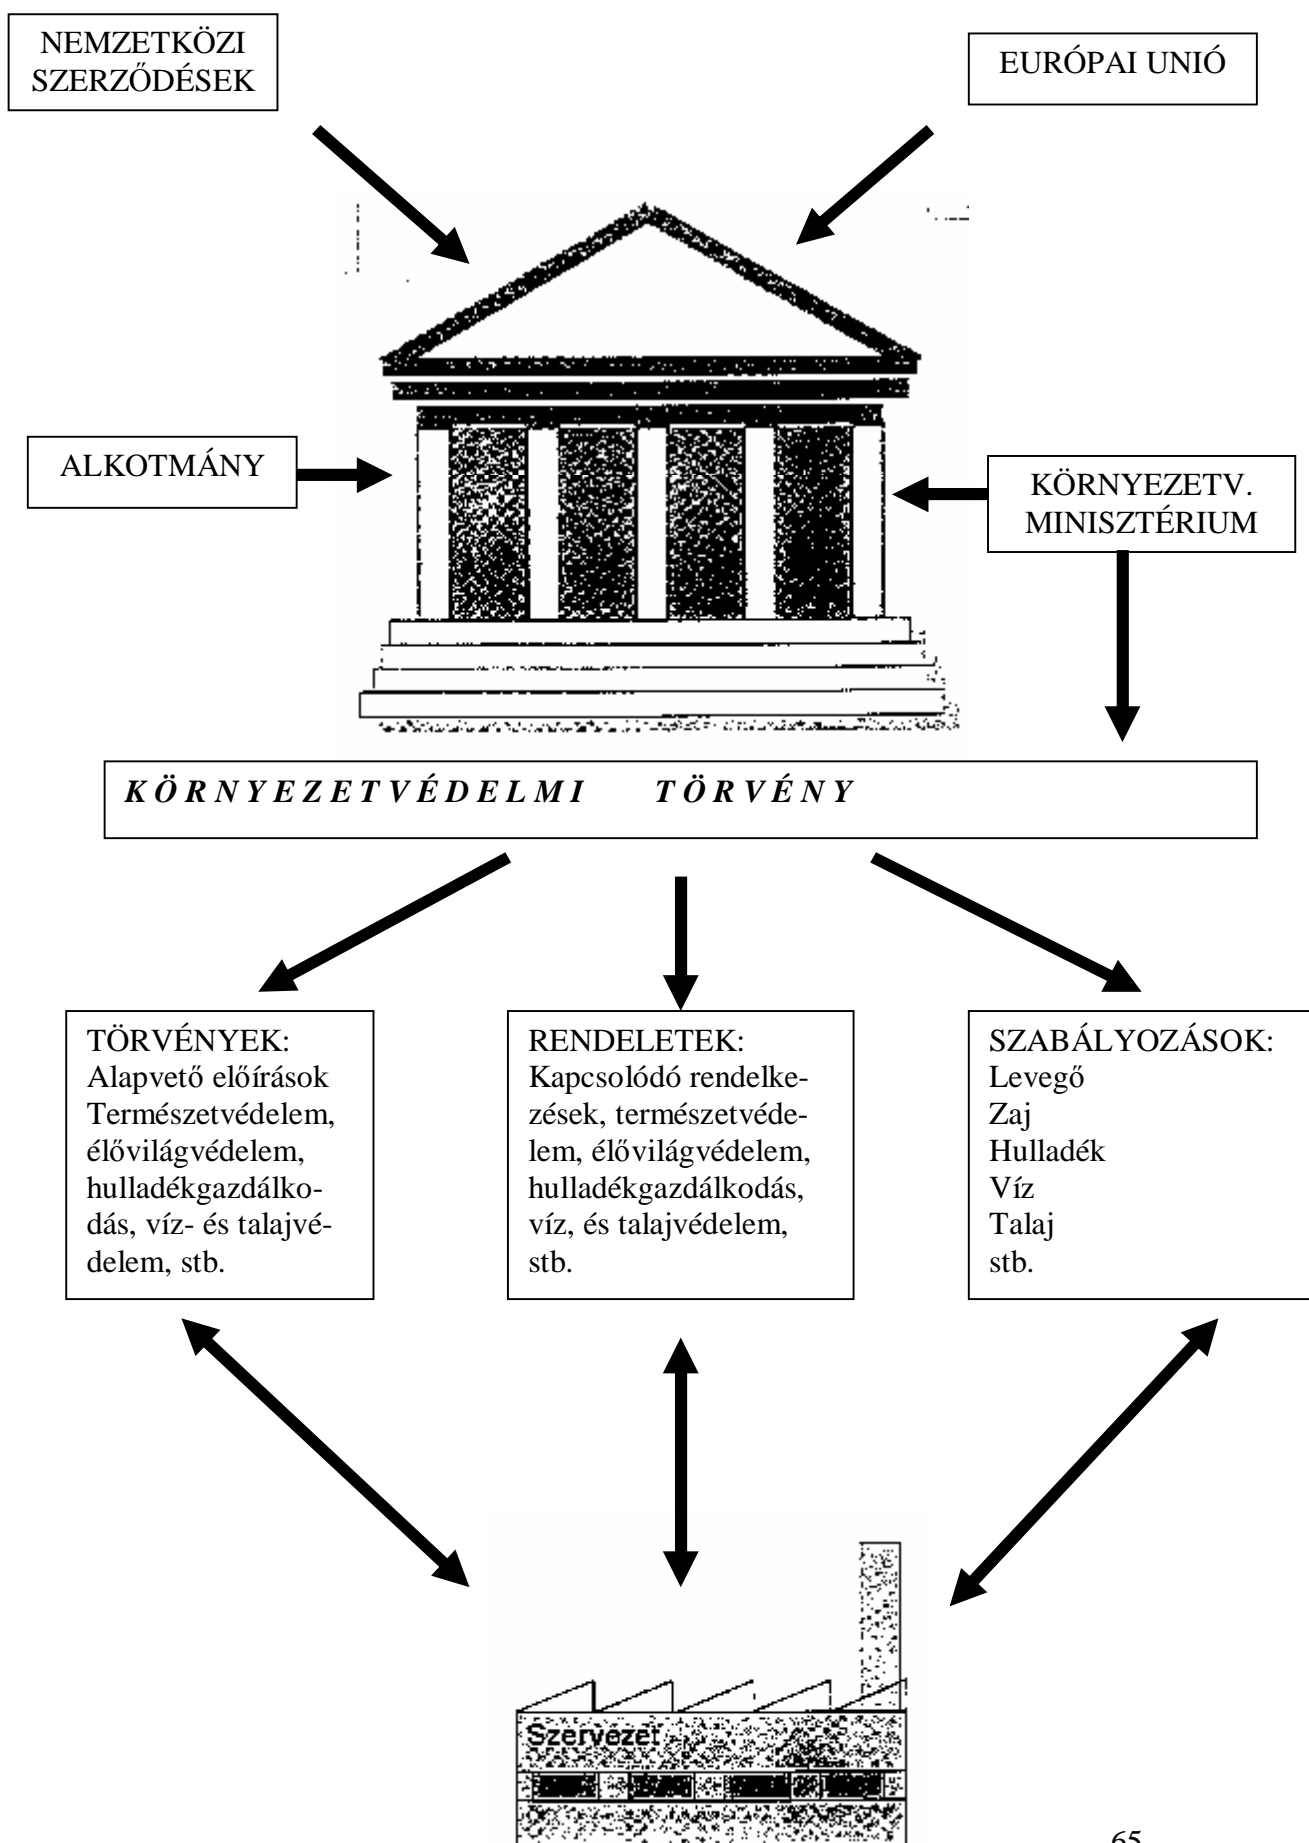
NEMZETKÖZI SZERZŐDÉSEK

EURÓPAI UNIÓ

ALKOTMÁNY

KÖRNYEZETV. MINISZTÉRIUM

K Ö R N Y E Z E T V É D E L M I T Ö R V É N Y

TÖRVÉNYEK:
Alapvető előírások
Természetvédelem, élővilágvédelem, hulladékgazdálkodás, víz- és talajvédelem, stb.

RENDELETEK:
Kapcsolódó rendelkezések, természetvédelem, élővilágvédelem, hulladékgazdálkodás, víz, és talajvédelem, stb.

SZABÁLYOZÁSOK:
Levegő
Zaj
Hulladék
Víz
Talaj
stb.

Szervezet

65